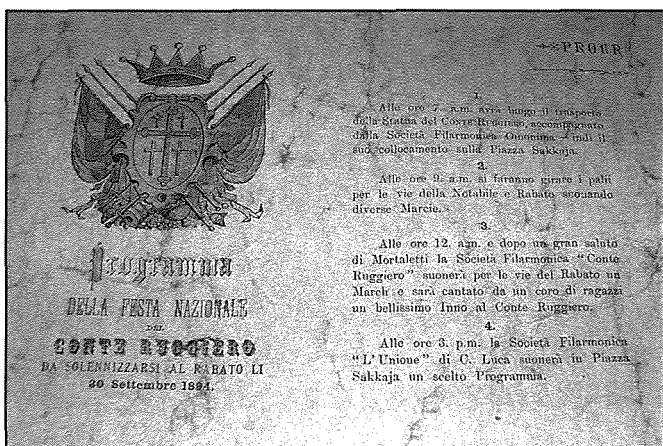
PROGR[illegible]

Programma

DELLA FESTA NAZIONALE

DEL

CONTE RUGGIERO

DA SOLENNIZZARSI AL RABATO LI

30 Settembre 1894.

1.

Alle ore 7. a.m. avrà luogo il trasporto della Statua del Conte Ruggiero, accompagnato dalla Società Filarmonica Ouonima e indi il suo collocamento sulla Piazza Sakkaja.

2.

Alle ore 9. a.m. si faranno girare i palii per le vie della Notabile e Rabato suonando diverse Marcie.

3.

Alle ore 12. a.m. e dopo un gran saluto di Mortaletti la Società Filarmonica "Conte Ruggiero" suonerà per le vie del Rabato un March e sarà cantato da un coro di ragazzi un bellissimo Inno al Conte Ruggiero.

4.

Alle ore 3. p.m. la Società Filarmonica "L'Unione" di C. Luca suonerà in Piazza Sakkaja un scelto Programma.